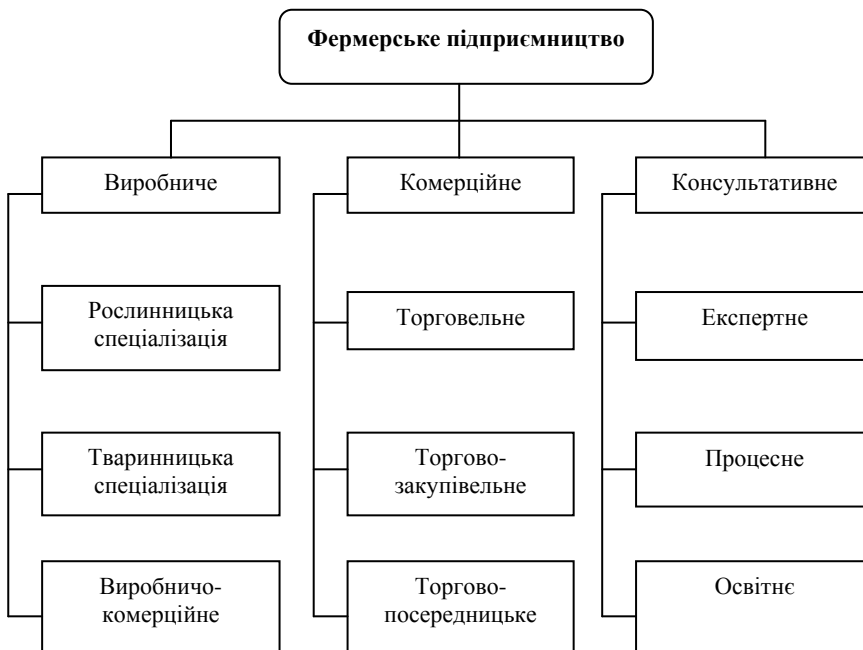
Фермерське підприємництво

Виробниче

Рослинницька спеціалізація

Тваринницька спеціалізація

Виробничо-комерційне

Комерційне

Торговельне

Торгово-закупівельне

Торгово-посередницьке

Консультативне

Експертне

Процесне

Освітнє